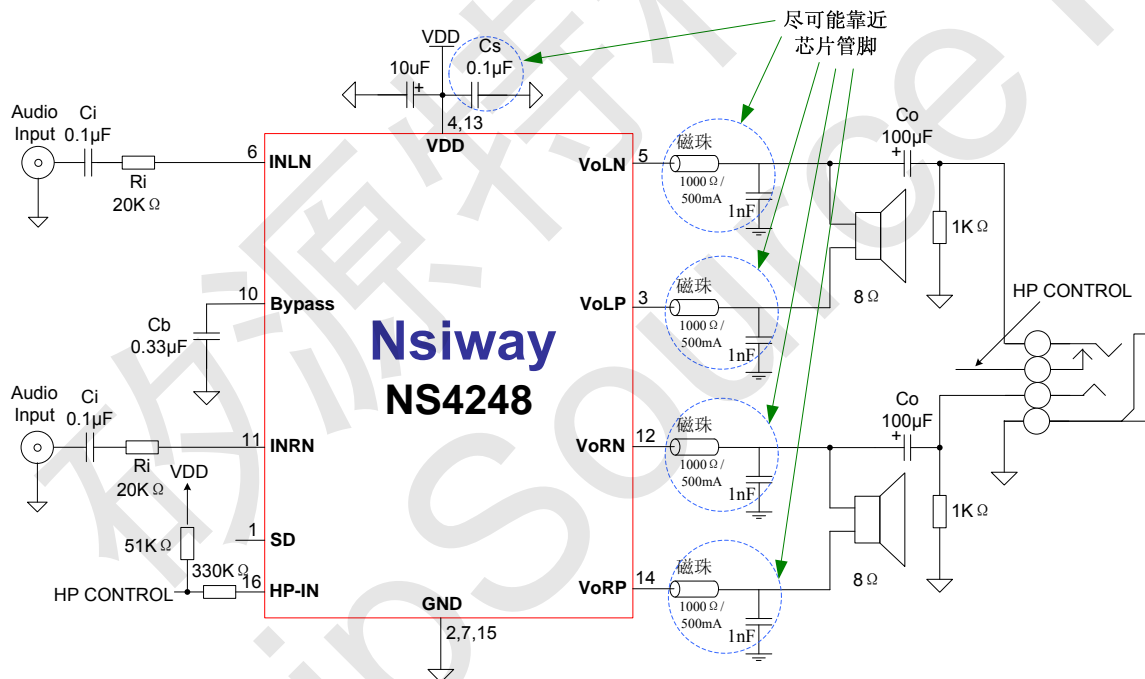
尽可能靠近
芯片管脚

VDD
Cs
10uF
0.1μF
+
4,13
VDD

Audio
Input
Ci
0.1μF
Ri
20KΩ
6
INLN

10
Bypass
Cb
0.33μF

Nsiway
NS4248

Audio
Input
Ci
0.1μF
Ri
20KΩ
11
INRN
VDD
51KΩ
1
SD
330KΩ
16
HP CONTROL
HP-IN

GND
2,7,15

5
VoLN
磁珠
1000Ω/
500mA
1nF

3
VoLP
磁珠
1000Ω/
500mA
1nF

12
VoRN
磁珠
1000Ω/
500mA
1nF

14
VoRP
磁珠
1000Ω/
500mA
1nF

Co
100μF
+
1KΩ
8Ω

HP CONTROL

Co
100μF
+
1KΩ
8Ω